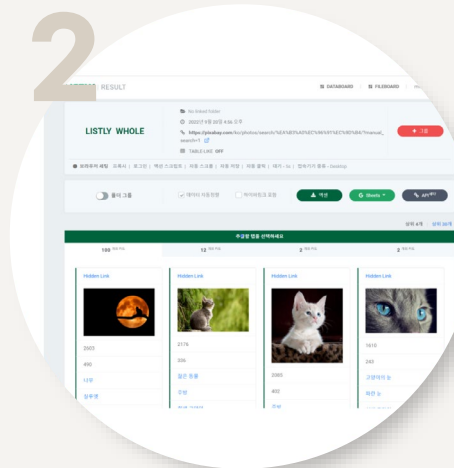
2

RESULT

DATABOARD

FILEBOARD

LISTLY WHOLE

No linked folder

2022년 8월 30일 4:56 오후

https://pixabay.com/ko/photos/search/%EA%B3%A0%EC%96%91%EC%9D%B4/?manual_search=1

TABLE LIKE OFF

+ 그룹

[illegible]

줄여 그룹

데이터 자동정렬

하이퍼링크 포함

엑셀

G Sheets

API

상위 4개

상위 20개

추출할 범을 선택하세요

100

12

2

2

Hidden Link

Hidden Link

Hidden Link

Hidden Link

2905

490

너무

검은 동물

2176

205

검은 동물

오렌

2065

402

오렌

1610

240

고양이의 눈

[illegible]